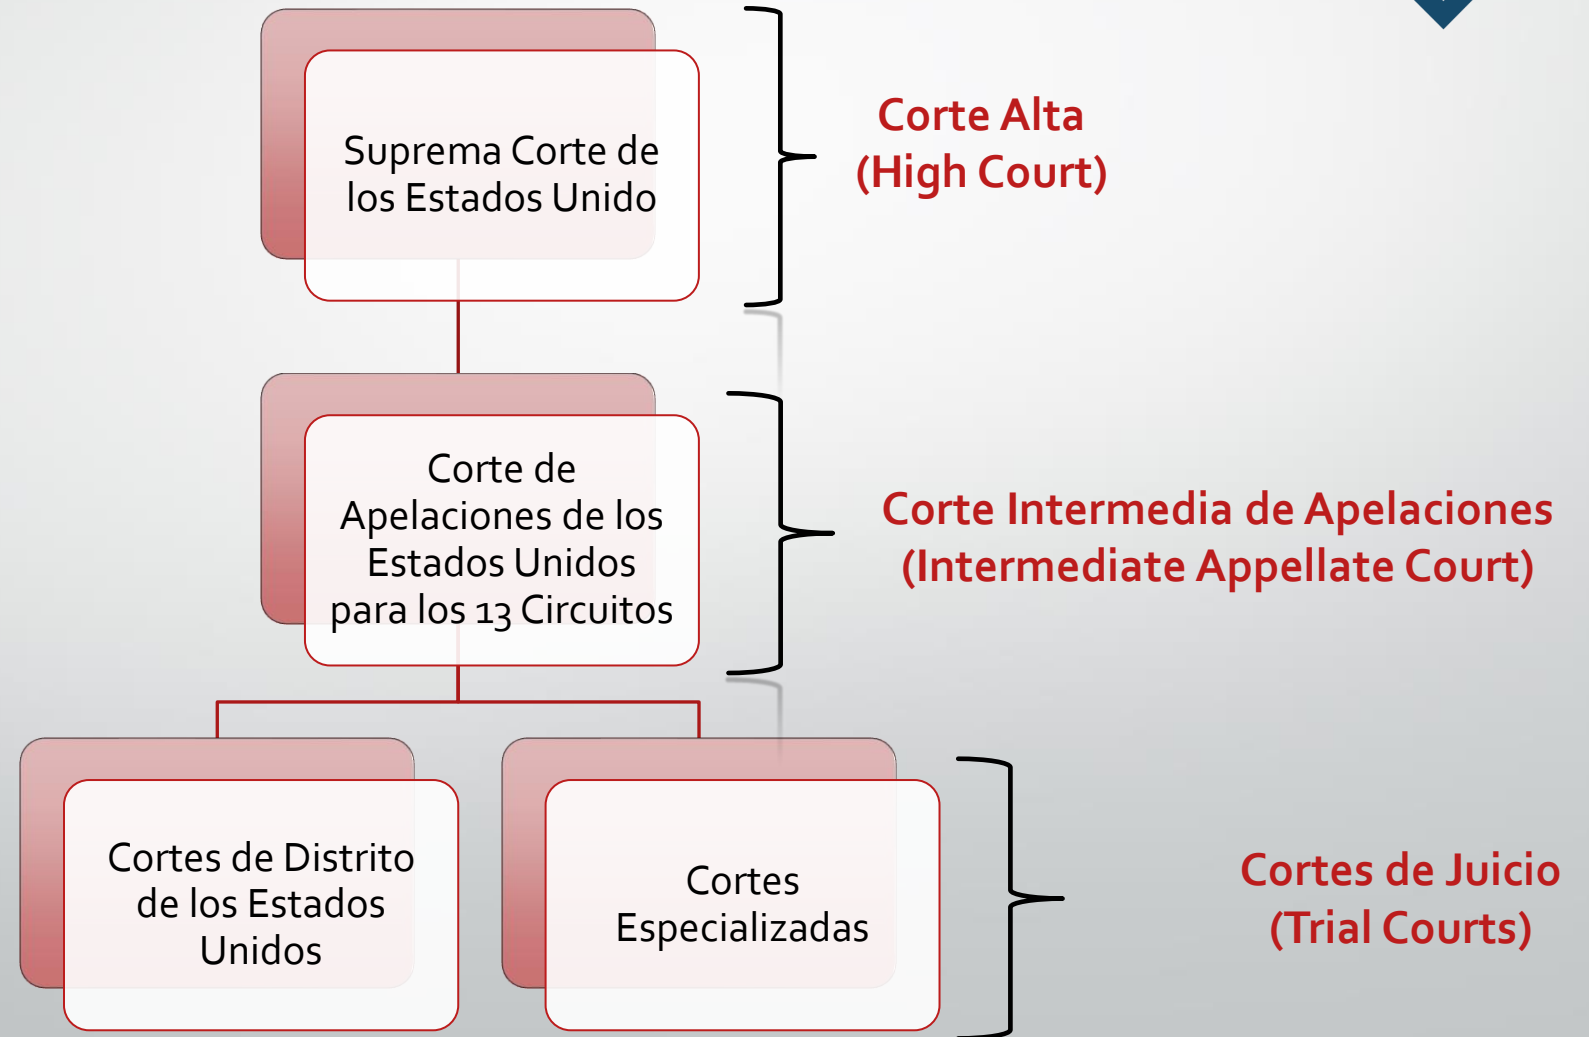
Suprema Corte de los Estados Unido

Corte Alta
(High Court)

Corte de Apelaciones de los Estados Unidos para los 13 Circuitos

Corte Intermedia de Apelaciones
(Intermediate Appellate Court)

Cortes de Distrito de los Estados Unidos

Cortes Especializadas

Cortes de Juicio
(Trial Courts)